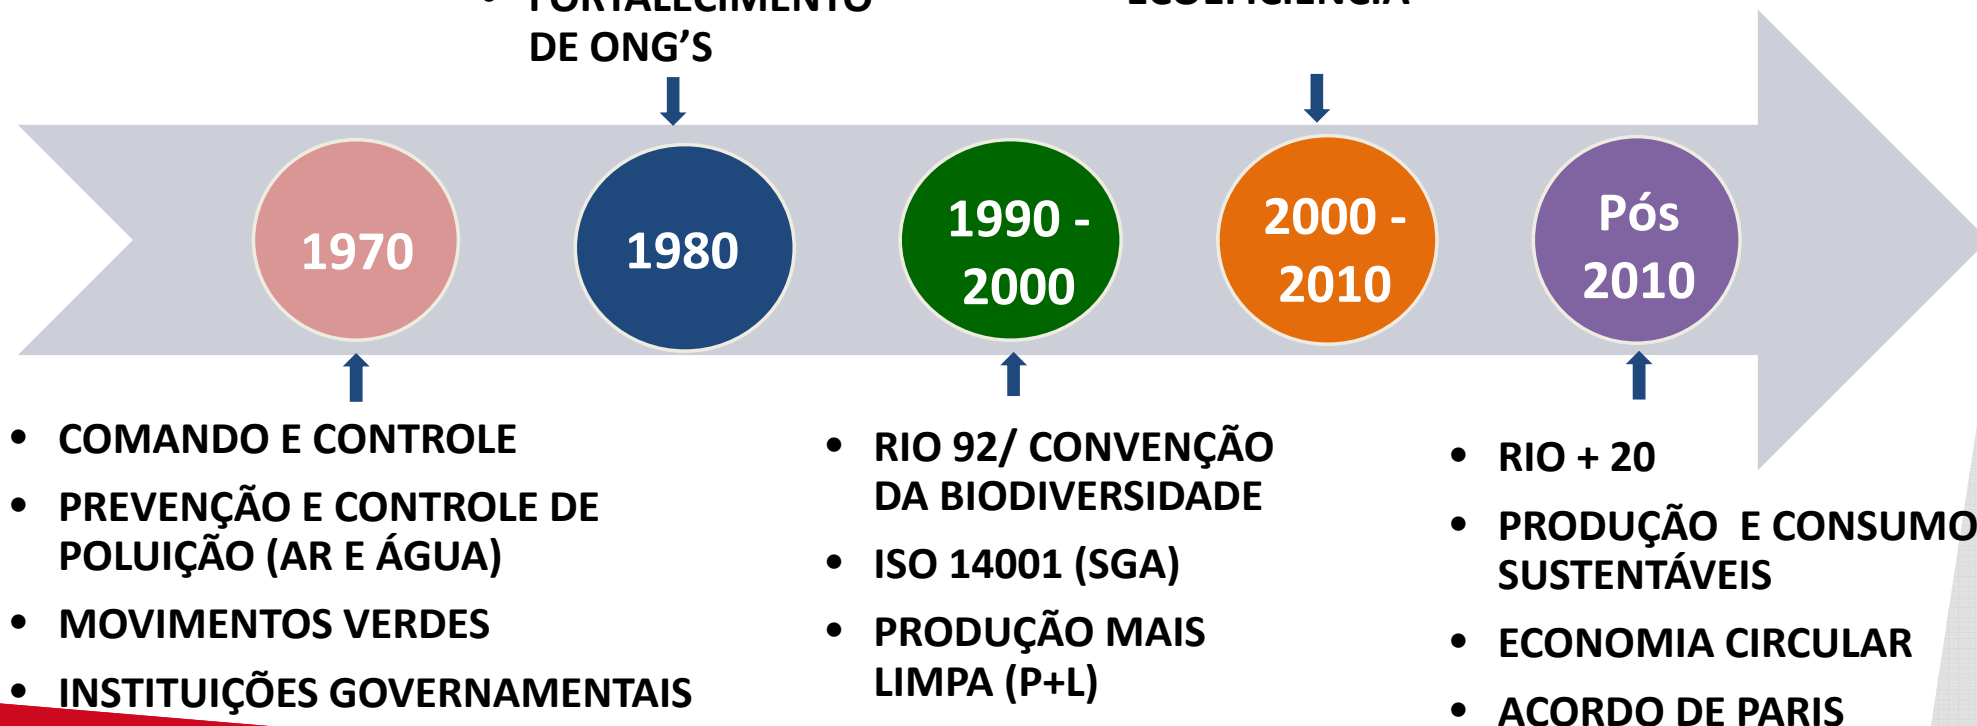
• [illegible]
DE ONG'S

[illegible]

1970

1980

1990 - 2000

2000 - 2010

Pós 2010

• COMANDO E CONTROLE
• PREVENÇÃO E CONTROLE DE POLUIÇÃO (AR E ÁGUA)
• MOVIMENTOS VERDES
• INSTITUIÇÕES GOVERNAMENTAIS

• RIO 92/ CONVENÇÃO DA BIODIVERSIDADE
• ISO 14001 (SGA)
• PRODUÇÃO MAIS LIMPA (P+L)

• RIO + 20
• PRODUÇÃO E CONSUMO SUSTENTÁVEIS
• ECONOMIA CIRCULAR
• ACORDO DE PARIS